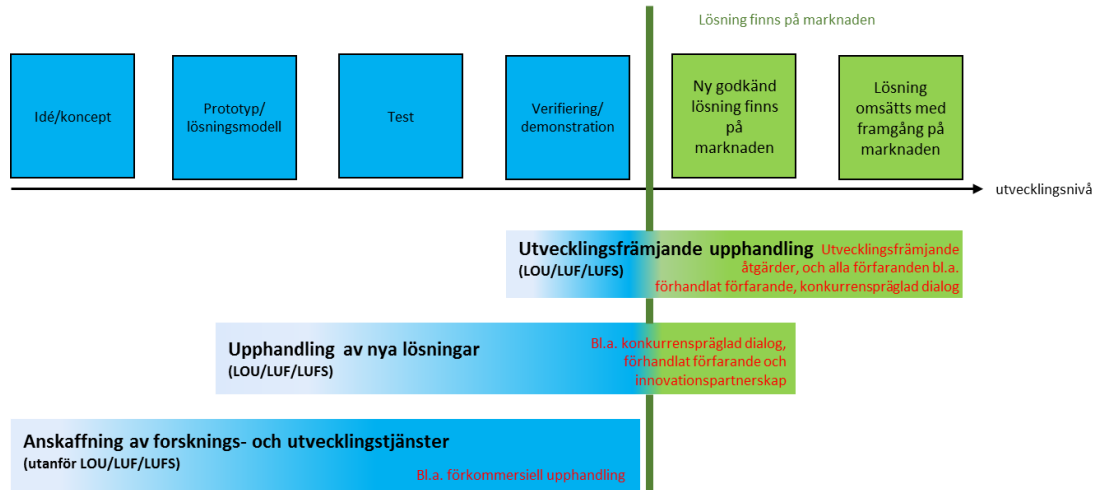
Lösning finns på marknaden

Idé/koncept

Prototyp/ lösningsmodell

Test

Verifiering/ demonstration

Ny godkänd lösning finns på marknaden

Lösning omsätts med framgång på marknaden

utvecklingsnivå

Utvecklingsfrämjande upphandling
(LOU/LUF/LUFS)

Utvecklingsfrämjande åtgärder, och alla förfaranden bl.a. förhandlat förfarande, konkurrenspräglad dialog

Upphandling av nya lösningar
(LOU/LUF/LUFS)

Bl.a. konkurrenspräglad dialog, förhandlat förfarande och innovationspartnerskap

Anskaffning av forsknings- och utvecklingstjänster
(utanför LOU/LUF/LUFS)

Bl.a. förkommersiell upphandling